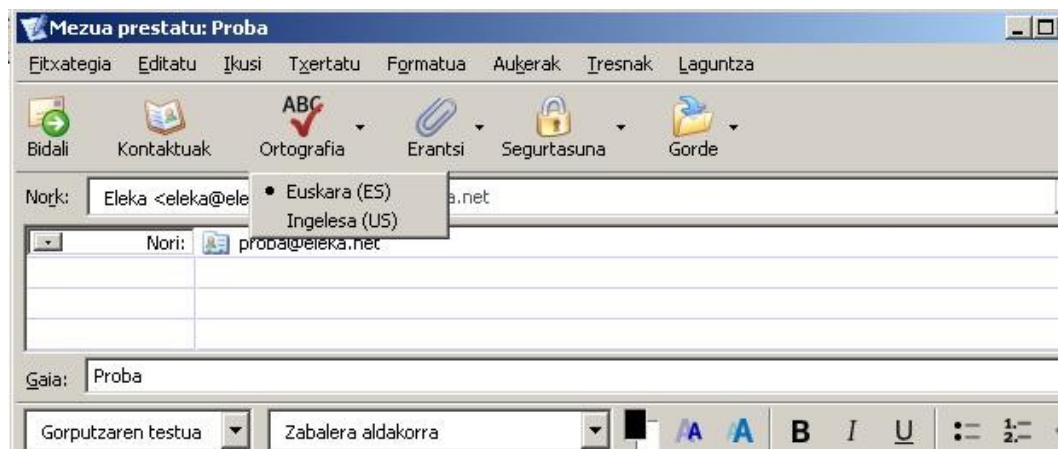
Mezua prestatu: Proba

Fitxategia Editatu Ikusi Txertatu Formatua Aukerak Tresnak Laguntza

Bidali Kontaktuak ABC Ortografia Erantsi Segurtasuna Gorde

Nork: Eleka <eleka@ele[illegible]a.net

• Euskara (ES)
Ingelesa (US)

Nori: proba@eleka.net

Gaia: Proba

Gorputzaren testua Zabalera aldakorra A A B I U